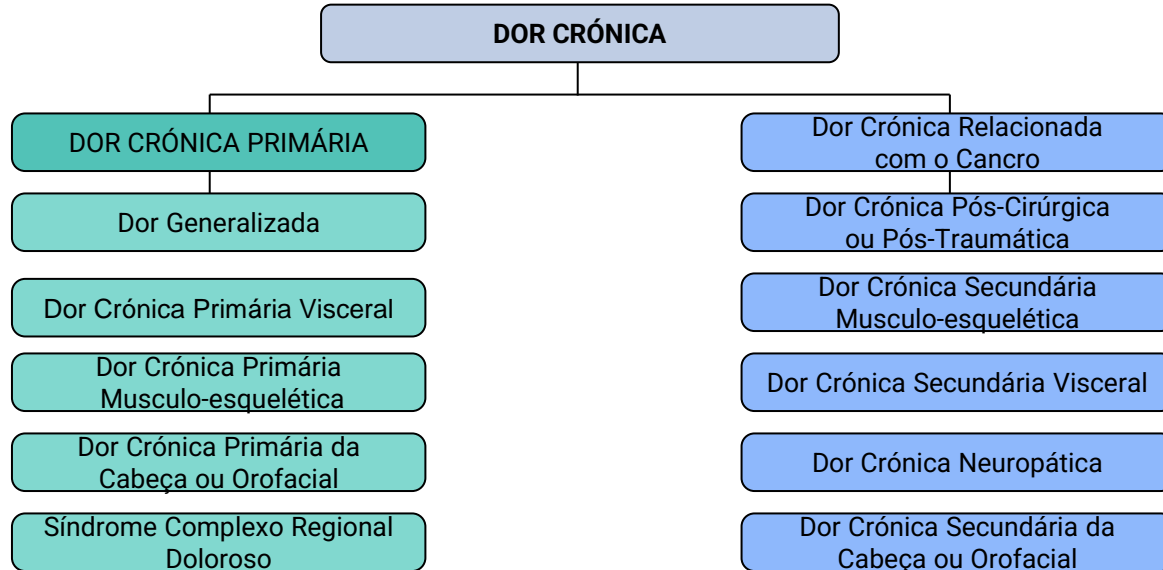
DOR CRÓNICA

DOR CRÓNICA PRIMÁRIA

Dor Generalizada

Dor Crónica Primária Visceral

Dor Crónica Primária Musculo-esquelética

Dor Crónica Primária da Cabeça ou Orofacial

Síndrome Complexo Regional Doloroso

Dor Crónica Relacionada com o Cancro

Dor Crónica Pós-Cirúrgica ou Pós-Traumática

Dor Crónica Secundária Musculo-esquelética

Dor Crónica Secundária Visceral

Dor Crónica Neuropática

Dor Crónica Secundária da Cabeça ou Orofacial